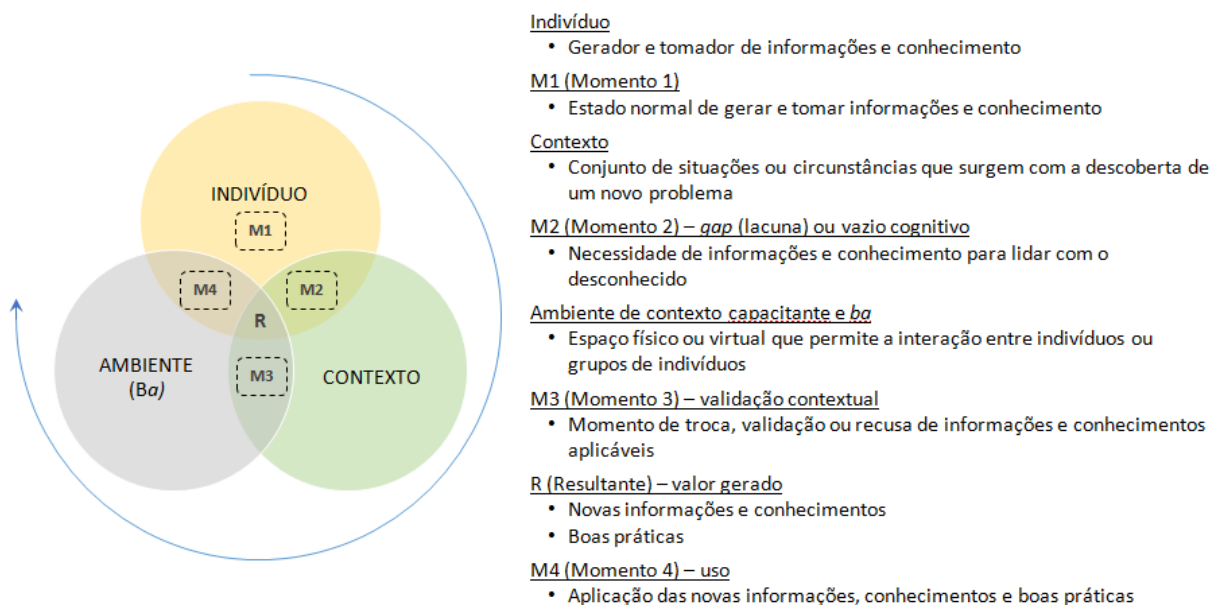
INDIVÍDUO

M1

M4

M2

R

AMBIENTE (Ba)

M3

CONTEXTO

Indivíduo
• Gerador e tomador de informações e conhecimento

M1 (Momento 1)
• Estado normal de gerar e tomar informações e conhecimento

Contexto
• Conjunto de situações ou circunstâncias que surgem com a descoberta de um novo problema

M2 (Momento 2) – gap (lacuna) ou vazio cognitivo
• Necessidade de informações e conhecimento para lidar com o desconhecido

Ambiente de contexto capacitante e ba
• Espaço físico ou virtual que permite a interação entre indivíduos ou grupos de indivíduos

M3 (Momento 3) – validação contextual
• Momento de troca, validação ou recusa de informações e conhecimentos aplicáveis

R (Resultante) – valor gerado
• Novas informações e conhecimentos
• Boas práticas

M4 (Momento 4) – uso
• Aplicação das novas informações, conhecimentos e boas práticas